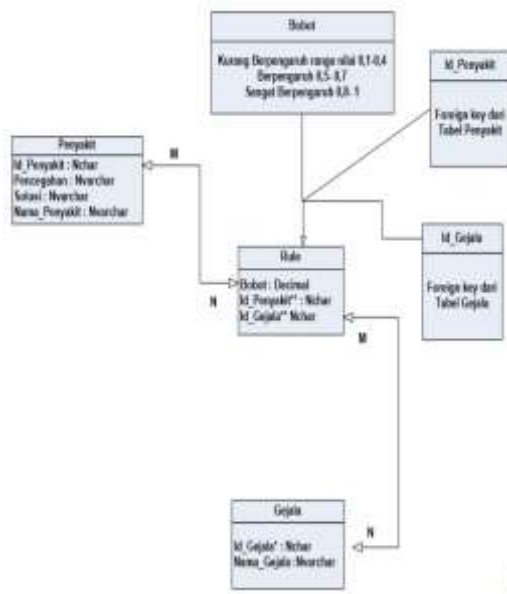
Bobot

Kurang Berpengaruh range nilai 0,1-0,4
Berpengaruh 0,5- 0,7
Sangat Berpengaruh 0,8- 1

Id_Penyakit

Foreign key dari Tabel Penyakit

Penyakit

Id_Penyakit : Nchar
Pencegahan : Nvarchar
Solusi : Nvarchar
Nama_Penyakit : Nvarchar

M

Rule

Bobot : Decimal
Id_Penyakit** : Nchar
Id_Gejala** Nchar

N

Id_Gejala

Foreign key dari Tabel Gejala

M

Gejala

Id_Gejala* : Nchar
Nama_Gejala : Nvarchar

N